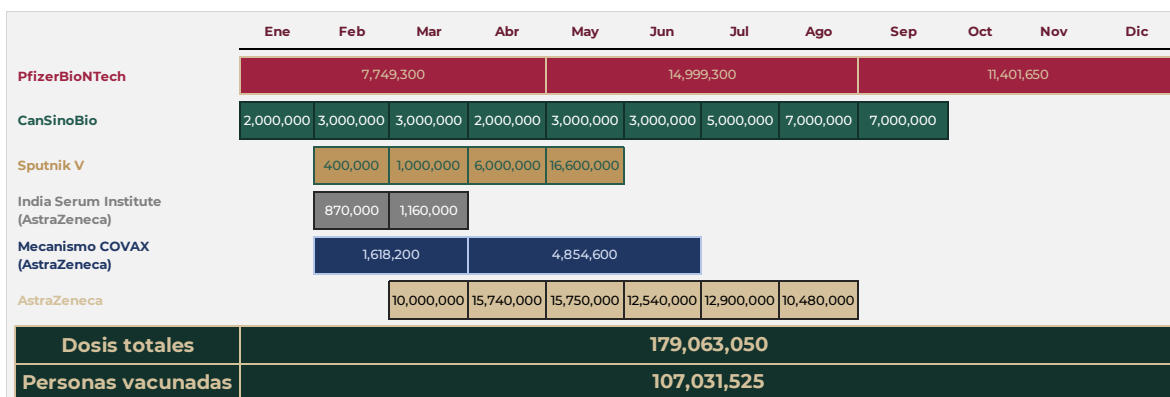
| | Ene | Feb | Mar | Abr | May | Jun | Jul | Ago | Sep | Oct | Nov | Dic |
|---|---|---|---|---|---|---|---|---|---|---|---|---|
| PfizerBioNTech | 7,749,300 | | | | 14,999,300 | | | | 11,401,650 | | | |
| CanSinoBio | 2,000,000 | 3,000,000 | 3,000,000 | 2,000,000 | 3,000,000 | 3,000,000 | 5,000,000 | 7,000,000 | 7,000,000 | | | |
| Sputnik V | | 400,000 | 1,000,000 | 6,000,000 | 16,600,000 | | | | | | | |
| India Serum Institute (AstraZeneca) | | 870,000 | 1,160,000 | | | | | | | | | |
| Mecanismo COVAX (AstraZeneca) | | 1,618,200 | | 4,854,600 | | | | | | | | |
| AstraZeneca | | | 10,000,000 | 15,740,000 | 15,750,000 | 12,540,000 | 12,900,000 | 10,480,000 | | | | |
| Dosis totales | 179,063,050 | | | | | | | | | | | |
| Personas vacunadas | 107,031,525 | | | | | | | | | | | |